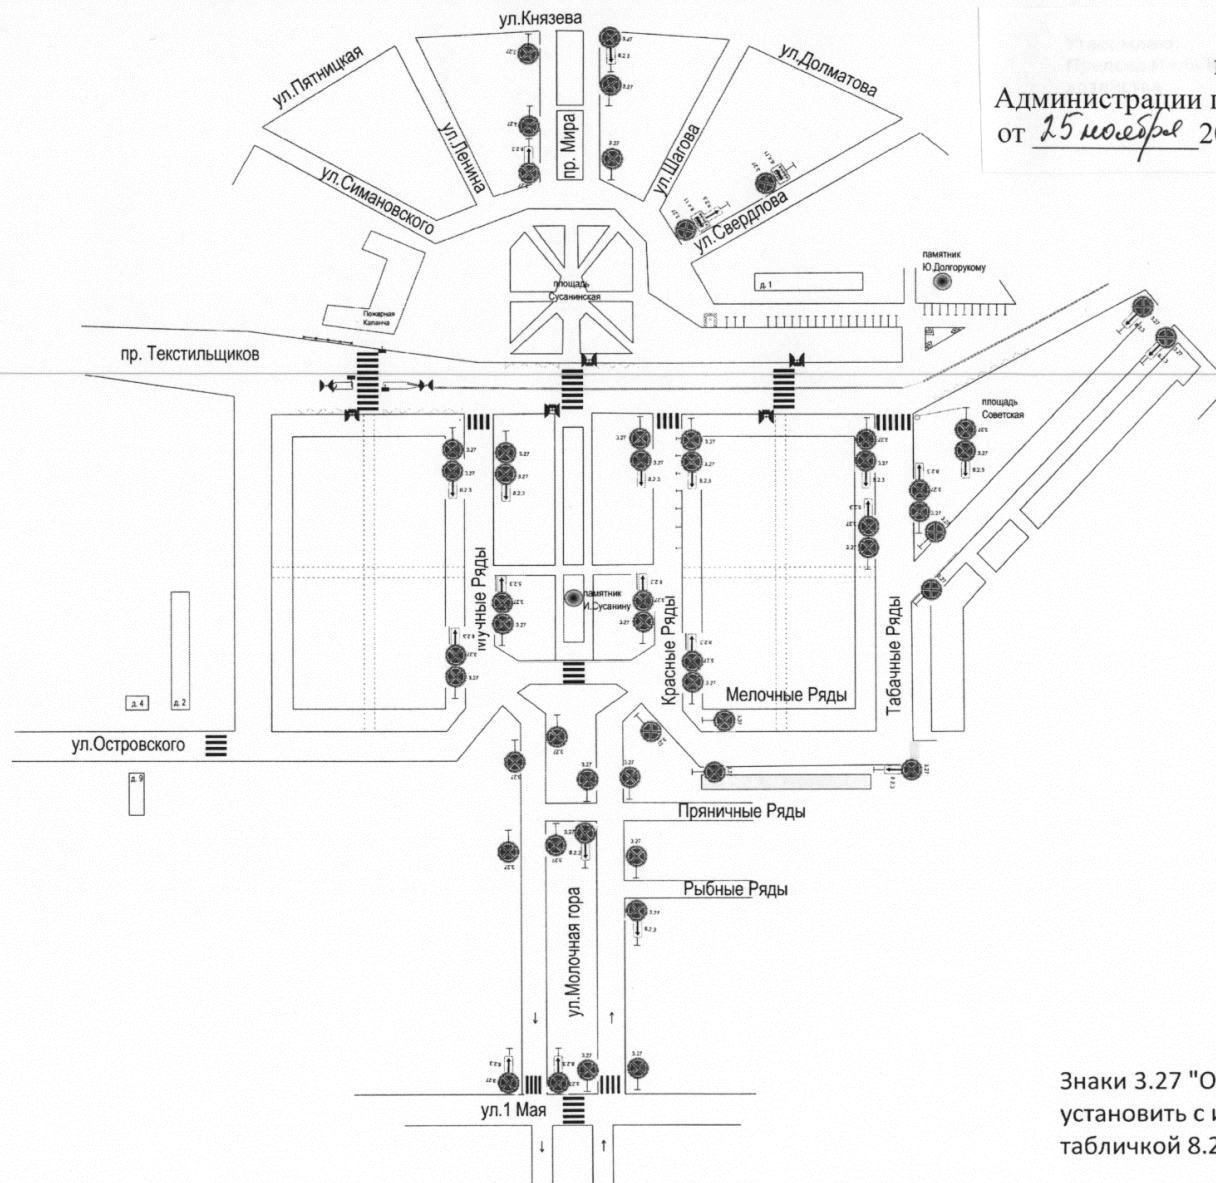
Администрации г
от 25 ноября 20

ул.Князева
ул.Пятницкая
ул.Долматова
ул.Ленина
пр. Мира
ул.Шагова
ул.Симановского
ул.Свердлова
площадь Сусанинская
памятник Ю.Долгорукому
д. 1
Пожарная Каланча
пр. Текстильщиков
площадь Советская
Мучные Ряды
памятник И.Сусанину
Красные Ряды
Табачные Ряды
Мелочные Ряды
ул.Островского
д. 4
д. 2
д. 9
Пряничные Ряды
Рыбные Ряды
ул.Молочная гора
ул.1 Мая
3.27
8.2.3

Знаки 3.27 "О
установить с и
табличкой 8.2